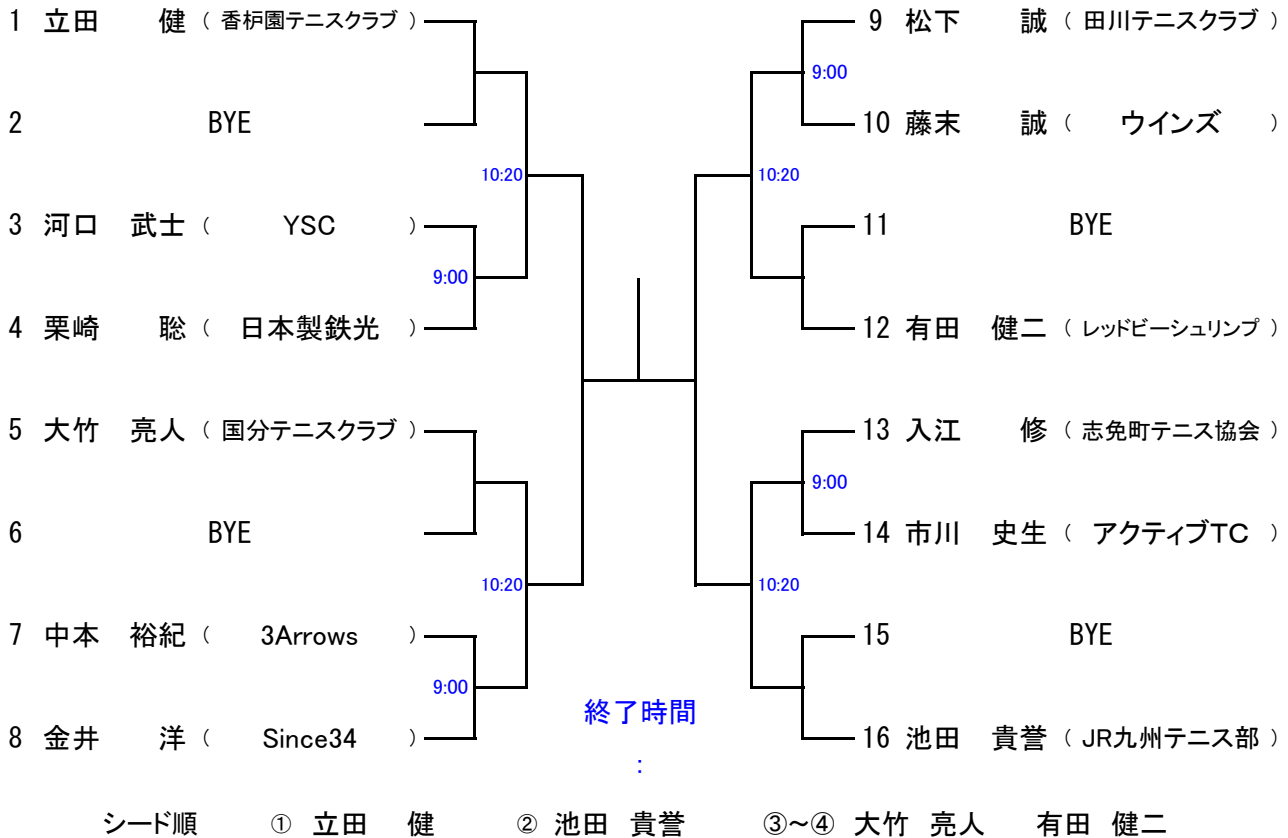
1 立田 健 ( 香枦園テニスクラブ )

2 BYE

3 河口 武士 ( YSC )

4 栗崎 聡 ( 日本製鉄光 )

5 大竹 亮人 ( 国分テニスクラブ )

6 BYE

7 中本 裕紀 ( 3Arrows )

8 金井 洋 ( Since34 )

9:00
10:20
9:00
10:20
9:00

9 松下 誠 ( 田川テニスクラブ )

10 藤末 誠 ( ウインズ )

11 BYE

12 有田 健二 ( レッドビーシュリンプ )

13 入江 修 ( 志免町テニス協会 )

14 市川 史生 ( アクティブTC )

15 BYE

16 池田 貴誉 ( JR九州テニス部 )

9:00
10:20
9:00
10:20

終了時間
:

シード順 ① 立田 健 ② 池田 貴誉 ③~④ 大竹 亮人 有田 健二